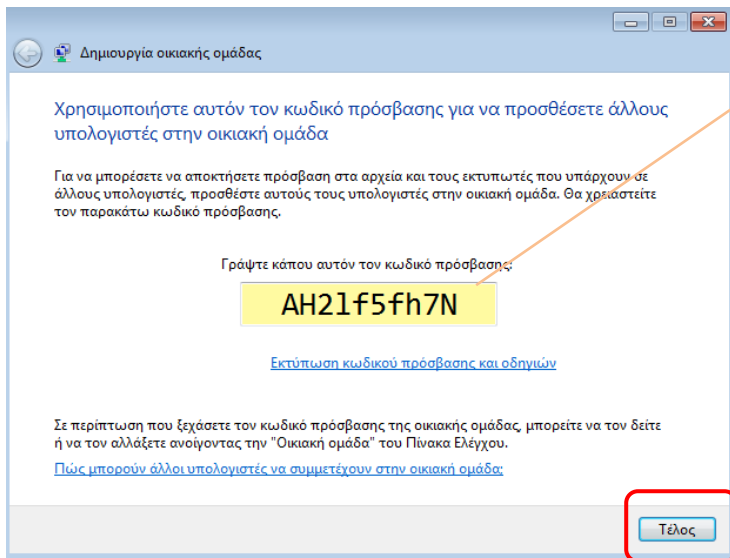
Δημιουργία οικιακής ομάδας

Χρησιμοποιήστε αυτόν τον κωδικό πρόσβασης για να προσθέσετε άλλους υπολογιστές στην οικιακή ομάδα

Για να μπορέσετε να αποκτήσετε πρόσβαση στα αρχεία και τους εκτυπωτές που υπάρχουν σε άλλους υπολογιστές, προσθέστε αυτούς τους υπολογιστές στην οικιακή ομάδα. Θα χρειαστείτε τον παρακάτω κωδικό πρόσβασης.

Γράψτε κάπου αυτόν τον κωδικό πρόσβασης:

AH2lf5fh7N

Εκτύπωση κωδικού πρόσβασης και οδηγιών

Σε περίπτωση που ξεχάσετε τον κωδικό πρόσβασης της οικιακής ομάδας, μπορείτε να τον δείτε ή να τον αλλάξετε ανοίγοντας την "Οικιακή ομάδα" του Πίνακα Ελέγχου.

Πώς μπορούν άλλοι υπολογιστές να συμμετέχουν στην οικιακή ομάδα;

Τέλος